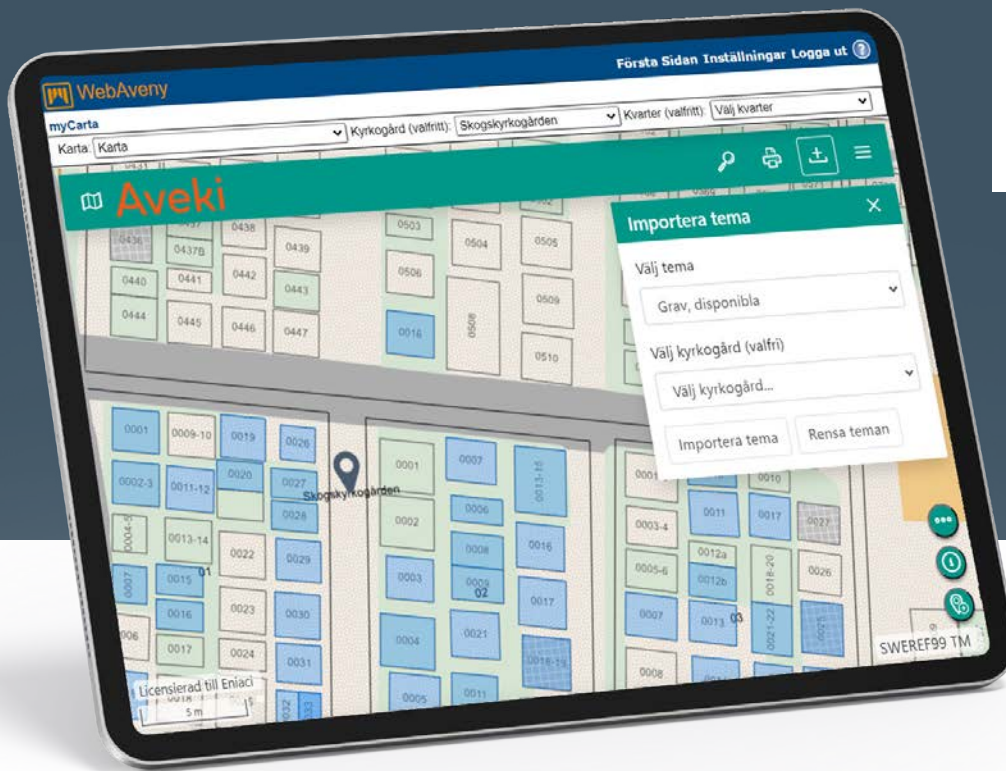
WebAveny

Första Sidan Inställningar Logga ut

myCarta

Karta: Karta

Kyrkogård (valfritt): Skogskyrkogården

Kvarter (valfritt): Välj kvarter

Aveki

Importera tema

Välj tema

Grav, disponibla

Välj kyrkogård (valfri)

Välj kyrkogård...

Importera tema

Rensa teman

0436 0437B 0438 0439 0440 0441 0442 0443 0444 0445 0446 0447 0503 0504 0505 0506 0508 0509 0016 0510

0001 0009-10 0019 0026 0002-3 0011-12 0020 0027 0028 0004-5 0013-14 0022 0029 0007 0015 01 0016 0023 0030 0017 0024 0031

Skogskyrkogården

0001 0007 0013-15 0002 0006 0016 0008 0003 0009 02 0017 0004 0021 0018-19 0005 0011

0010 0011 0017 0027 0003-4 0012a 0005-6 0012b 0018-20 0026 0007 0013 03 0021-22 0008

SWEREF99 TM

Licensierad till Eniaci

5 m